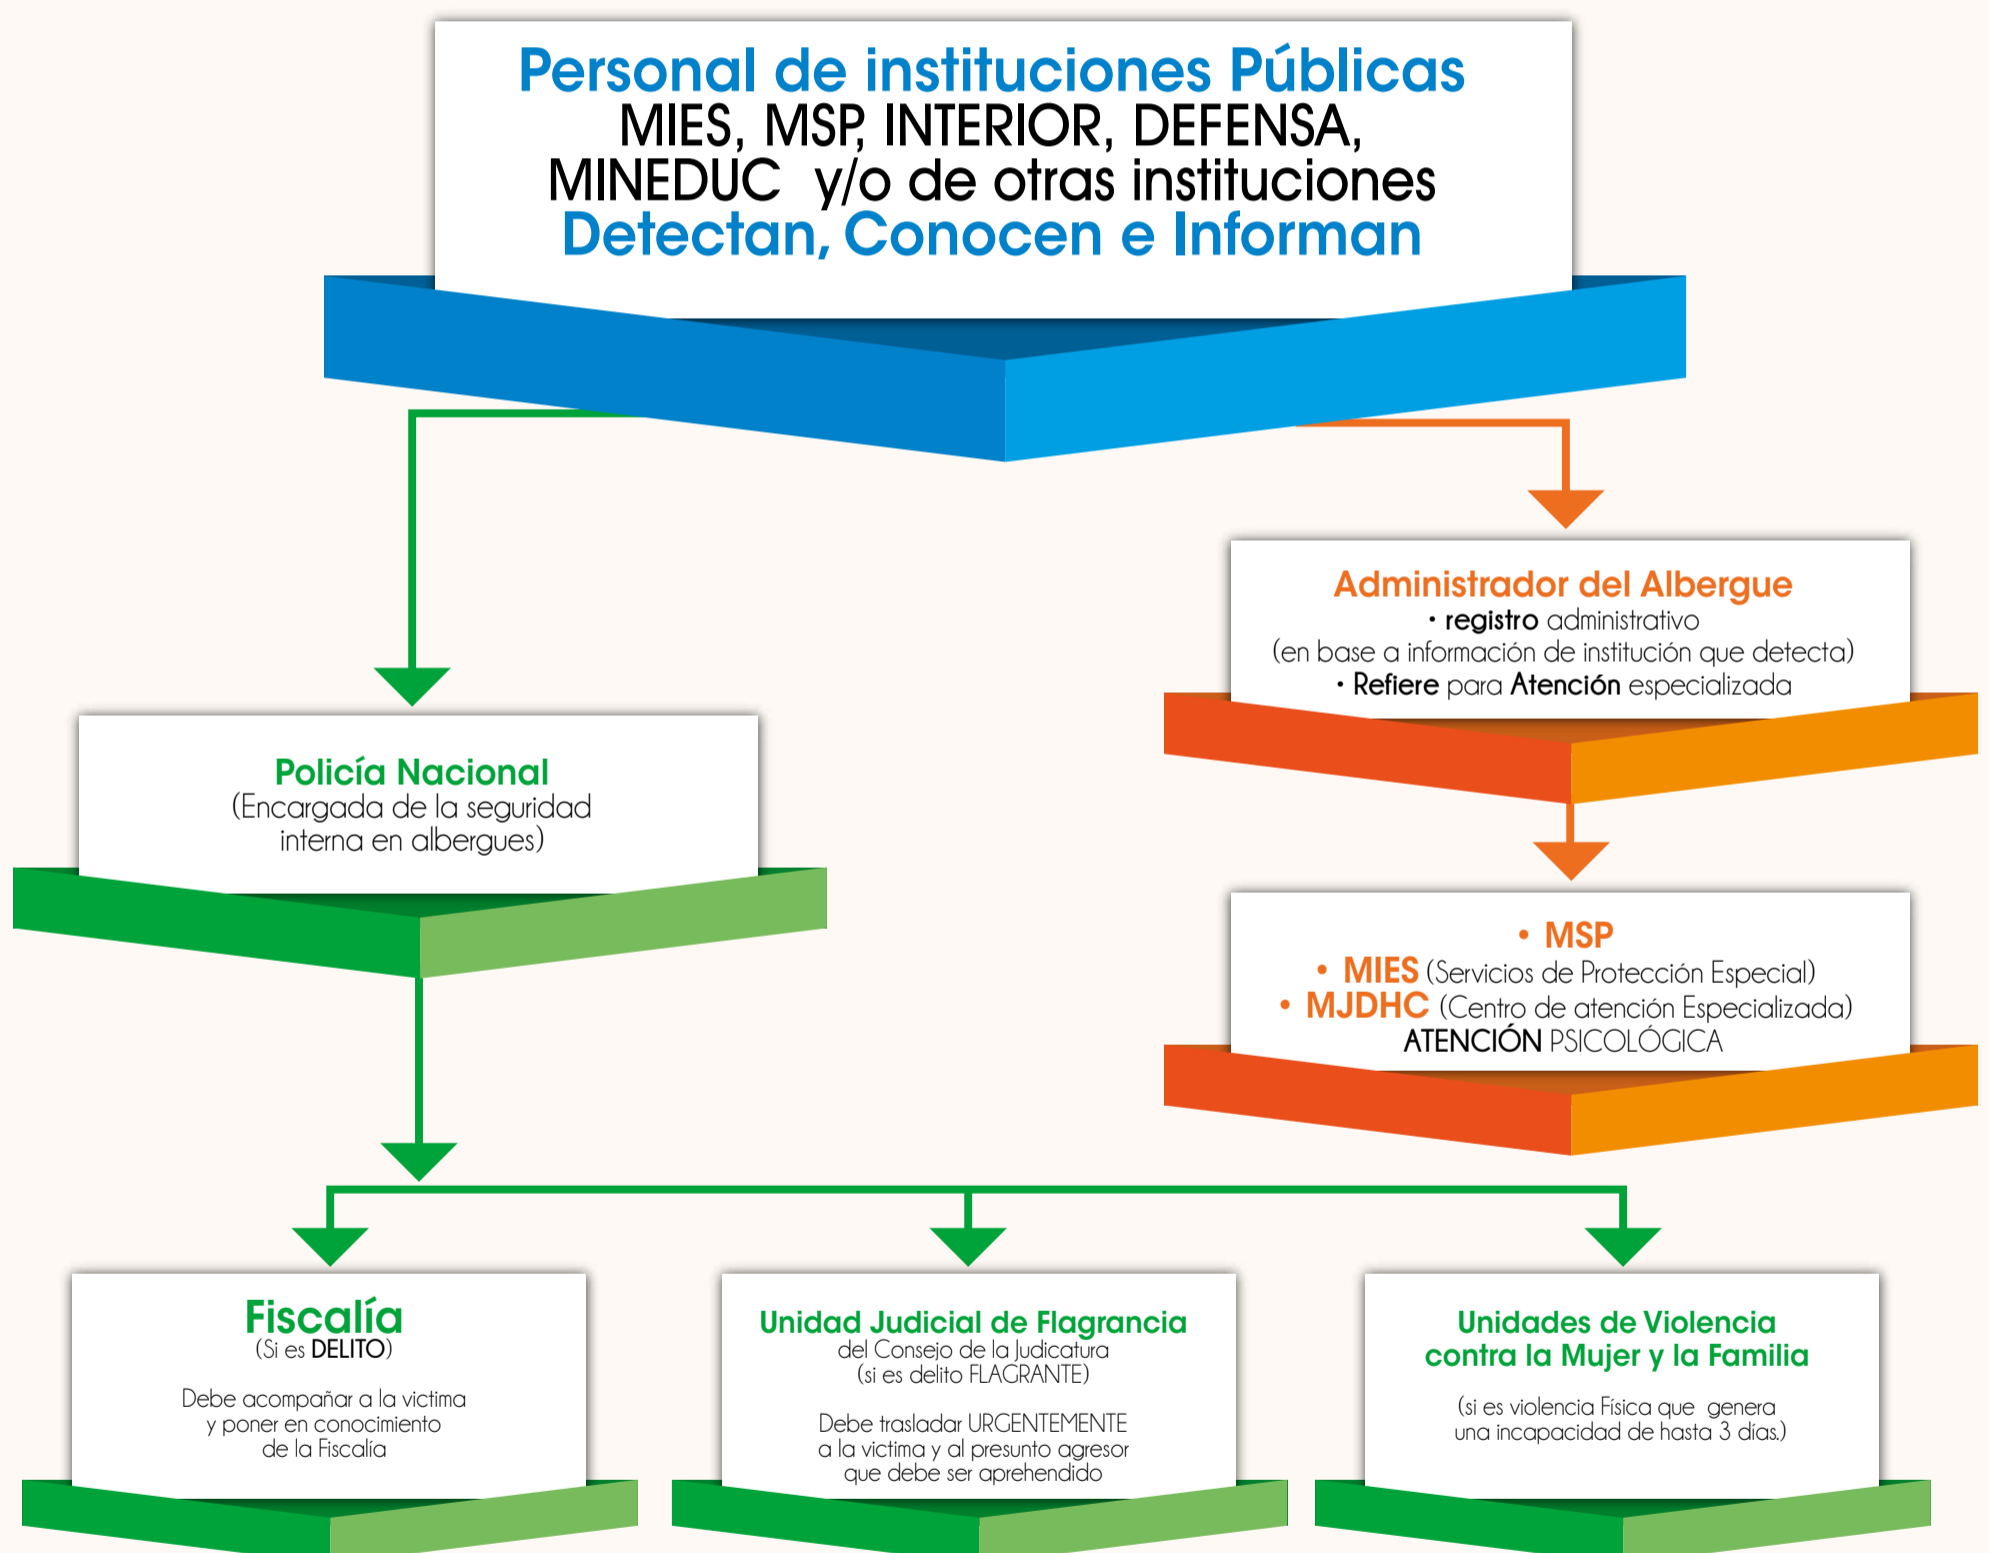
Personal de instituciones Públicas
MIES, MSP, INTERIOR, DEFENSA, MINEDUC y/o de otras instituciones
Detectan, Conocen e Informan

Administrador del Albergue
• registro administrativo
(en base a información de institución que detecta)
• Refiere para Atención especializada

Policía Nacional
(Encargada de la seguridad interna en albergues)

• MSP
• MIES (Servicios de Protección Especial)
• MJDHC (Centro de atención Especializada)
ATENCIÓN PSICOLÓGICA

Fiscalía
(Si es DELITO)

Debe acompañar a la victima y poner en conocimiento de la Fiscalía

Unidad Judicial de Flagrancia
del Consejo de la Judicatura
(si es delito FLAGRANTE)

Debe trasladar URGENTEMENTE a la victima y al presunto agresor que debe ser aprehendido

Unidades de Violencia contra la Mujer y la Familia

(si es violencia Física que genera una incapacidad de hasta 3 días.)